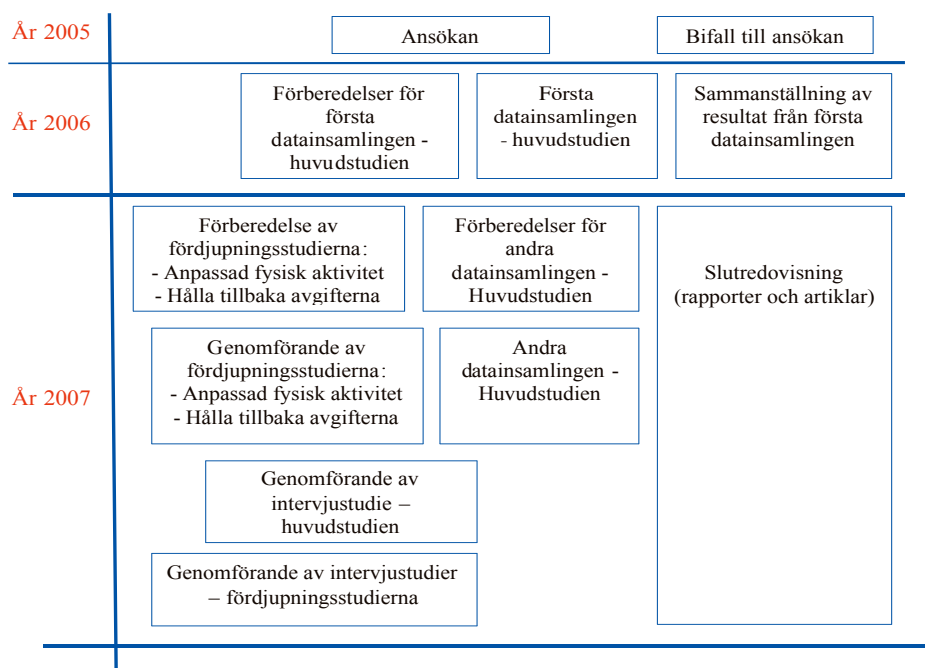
År 2005

Ansökan

Bifall till ansökan

År 2006

Förberedelser för första datainsamlingen - huvudstudien

Första datainsamlingen - huvudstudien

Sammanställning av resultat från första datainsamlingen

År 2007

Förberedelse av fördjupningsstudierna:
- Anpassad fysisk aktivitet
- Hålla tillbaka avgifterna

Förberedelser för andra datainsamlingen - Huvudstudien

Slutredovisning (rapporter och artiklar)

Genomförande av fördjupningsstudierna:
- Anpassad fysisk aktivitet
- Hålla tillbaka avgifterna

Andra datainsamlingen - Huvudstudien

Genomförande av intervjustudie – huvudstudien

Genomförande av intervjustudier – fördjupningsstudierna